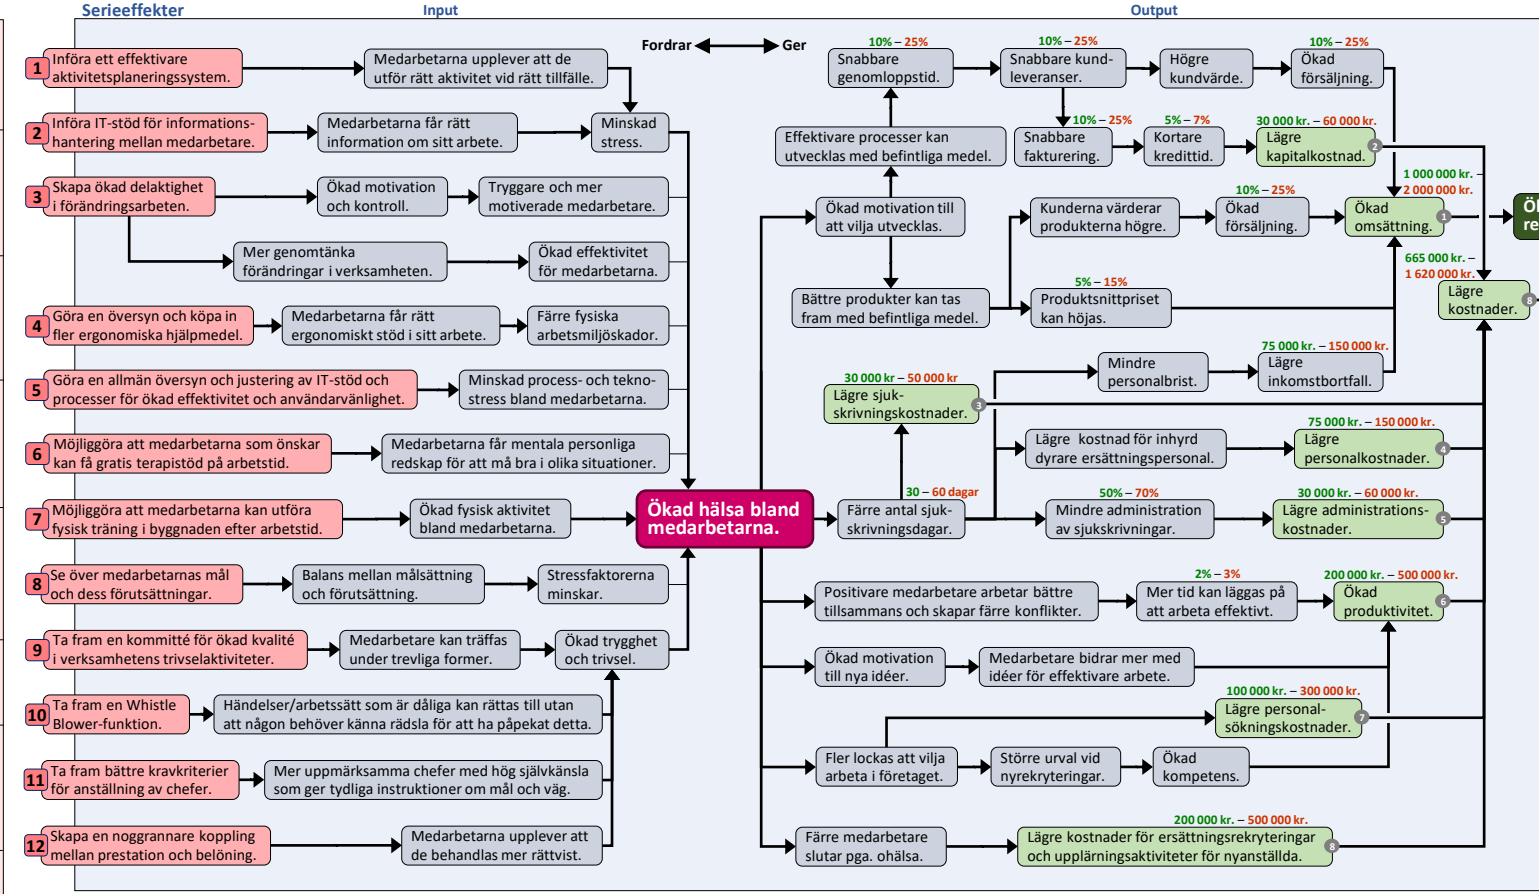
Serieeffekter

Input

Output

Fordrar ⟷ Ger

1 Införa ett effektivare aktivitetsplaneringssystem.

Medarbetarna upplever att de utför rätt aktivitet vid rätt tillfälle.

2 Införa IT-stöd för informationshantering mellan medarbetare.

Medarbetarna får rätt information om sitt arbete.

Minskad stress.

3 Skapa ökad delaktighet i förändringsarbeten.

Ökad motivation och kontroll.

Tryggare och mer motiverade medarbetare.

Mer genomtänka förändringar i verksamheten.

Ökad effektivitet för medarbetarna.

4 Göra en översyn och köpa in fler ergonomiska hjälpmedel.

Medarbetarna får rätt ergonomiskt stöd i sitt arbete.

Färre fysiska arbetsmiljöskador.

5 Göra en allmän översyn och justering av IT-stöd och processer för ökad effektivitet och användarvänlighet.

Minskad process- och teknostress bland medarbetarna.

6 Möjliggöra att medarbetarna som önskar kan få gratis terapistöd på arbetstid.

Medarbetarna får mentala personliga redskap för att må bra i olika situationer.

7 Möjliggöra att medarbetarna kan utföra fysisk träning i byggnaden efter arbetstid.

Ökad fysisk aktivitet bland medarbetarna.

Ökad hälsa bland medarbetarna.

8 Se över medarbetarnas mål och dess förutsättningar.

Balans mellan målsättning och förutsättning.

Stressfaktorerna minskar.

9 Ta fram en kommitté för ökad kvalité i verksamhetens trivselaktiviteter.

Medarbetare kan träffas under trevliga former.

Ökad trygghet och trivsel.

10 Ta fram en Whistle Blower-funktion.

Händelser/arbetssätt som är dåliga kan rättas till utan att någon behöver känna rädsla för att ha påpekat detta.

11 Ta fram bättre kravkriterier för anställning av chefer.

Mer uppmärksamma chefer med hög självkänsla som ger tydliga instruktioner om mål och väg.

12 Skapa en noggrannare koppling mellan prestation och belöning.

Medarbetarna upplever att de behandlas mer rättvist.

10% – 25%
Snabbare genomloppstid.

10% – 25%
Snabbare kundleveranser.

Högre kundvärde.

10% – 25%
Ökad försäljning.

Effektivare processer kan utvecklas med befintliga medel.

10% – 25%
Snabbare fakturering.

5% – 7%
Kortare kredittid.

30 000 kr. – 60 000 kr.
Lägre kapitalkostnad. 2

1 000 000 kr. – 2 000 000 kr.

Ökad motivation till att vilja utvecklas.

Kunderna värderar produkterna högre.

10% – 25%
Ökad försäljning.

Ökad omsättning. 1

Öka re

665 000 kr. – 1 620 000 kr.

Lägre kostnader. 8

Bättre produkter kan tas fram med befintliga medel.

5% – 15%
Produktsnittpriset kan höjas.

Mindre personalbrist.

75 000 kr. – 150 000 kr.
Lägre inkomstbortfall.

30 000 kr – 50 000 kr
Lägre sjukskrivningskostnader. 3

Lägre kostnad för inhyrd dyrare ersättningspersonal.

75 000 kr. – 150 000 kr.
Lägre personalkostnader. 4

30 – 60 dagar
Färre antal sjukskrivningsdagar.

50% – 70%
Mindre administration av sjukskrivningar.

30 000 kr. – 60 000 kr.
Lägre administrationskostnader. 5

Positivare medarbetare arbetar bättre tillsammans och skapar färre konflikter.

2% – 3%
Mer tid kan läggas på att arbeta effektivt.

200 000 kr. – 500 000 kr.
Ökad produktivitet. 6

Ökad motivation till nya idéer.

Medarbetare bidrar mer med idéer för effektivare arbete.

100 000 kr. – 300 000 kr.
Lägre personalsökningskostnader. 7

Fler lockas att vilja arbeta i företaget.

Större urval vid nyrekryteringar.

Ökad kompetens.

Färre medarbetare slutar pga. ohälsa.

200 000 kr. – 500 000 kr.
Lägre kostnader för ersättningsrekryteringar och upplärningsaktiviteter för nyanställda. 8